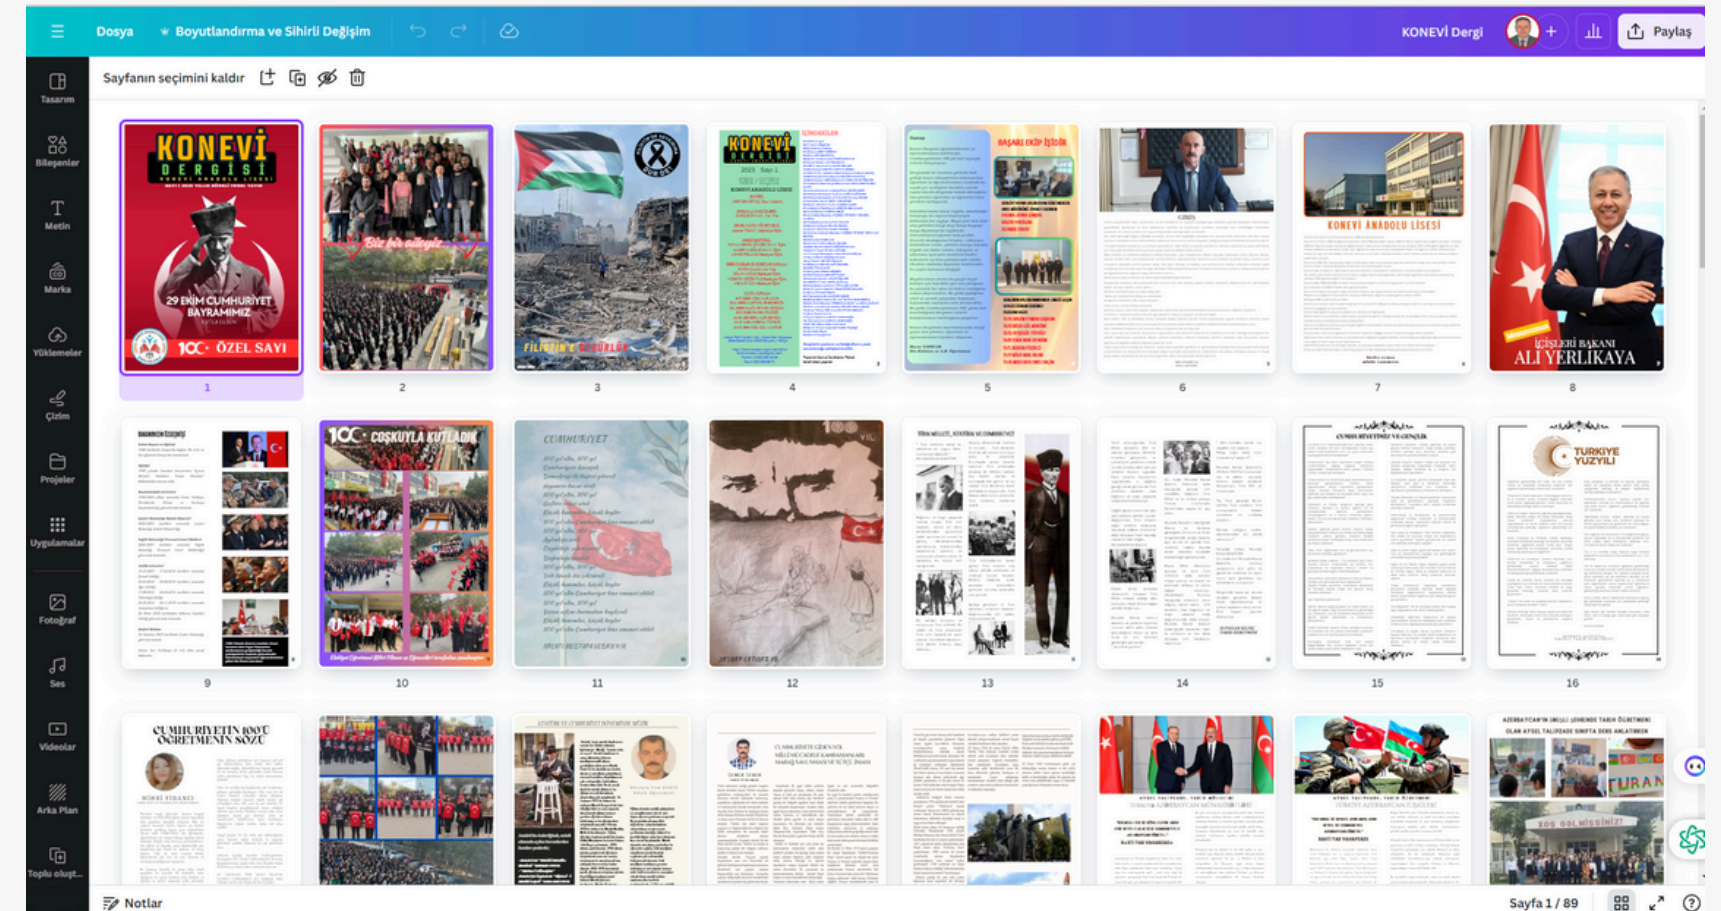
Dosya
Boyutlandırma ve Sihirli Değişim
KONEVİ Dergi
Paylaş

Tasarım
Bileşenler
Metin
Marka
Yüklemeler
Çizim
Projeler
Uygulamalar
Fotoğraf
Ses
Videolar
Arka Plan
Toplu oluşt...

Sayfanın seçimini kaldır

KONEVİ DERGİSİ
29 EKİM CUMHURİYET BAYRAMIMIZ
100. ÖZEL SAYI
1

Biz bir aileyiz
2

FİLİSTİN'E ÖZGÜRLÜK
3

KONEVİ DERGİSİ
İÇİNDEKİLER
4

BAŞARI EKİP İŞİDİR
5

6

KONEVİ ANADOLU LİSESİ
7

İÇİŞLERİ BAKANI
ALİ YERLİKAYA
8

9

100. COŞKUYLA KUTLADIK
10

CUMHURİYET
11

12

13

14

15

TÜRKİYE YÜZYILI
16

CUMHURİYETİN 100YÜ ÖĞRETMENİN SÖZÜ

TURAN
SOS GELMİŞSİNİZ

Notlar
Sayfa 1 / 89